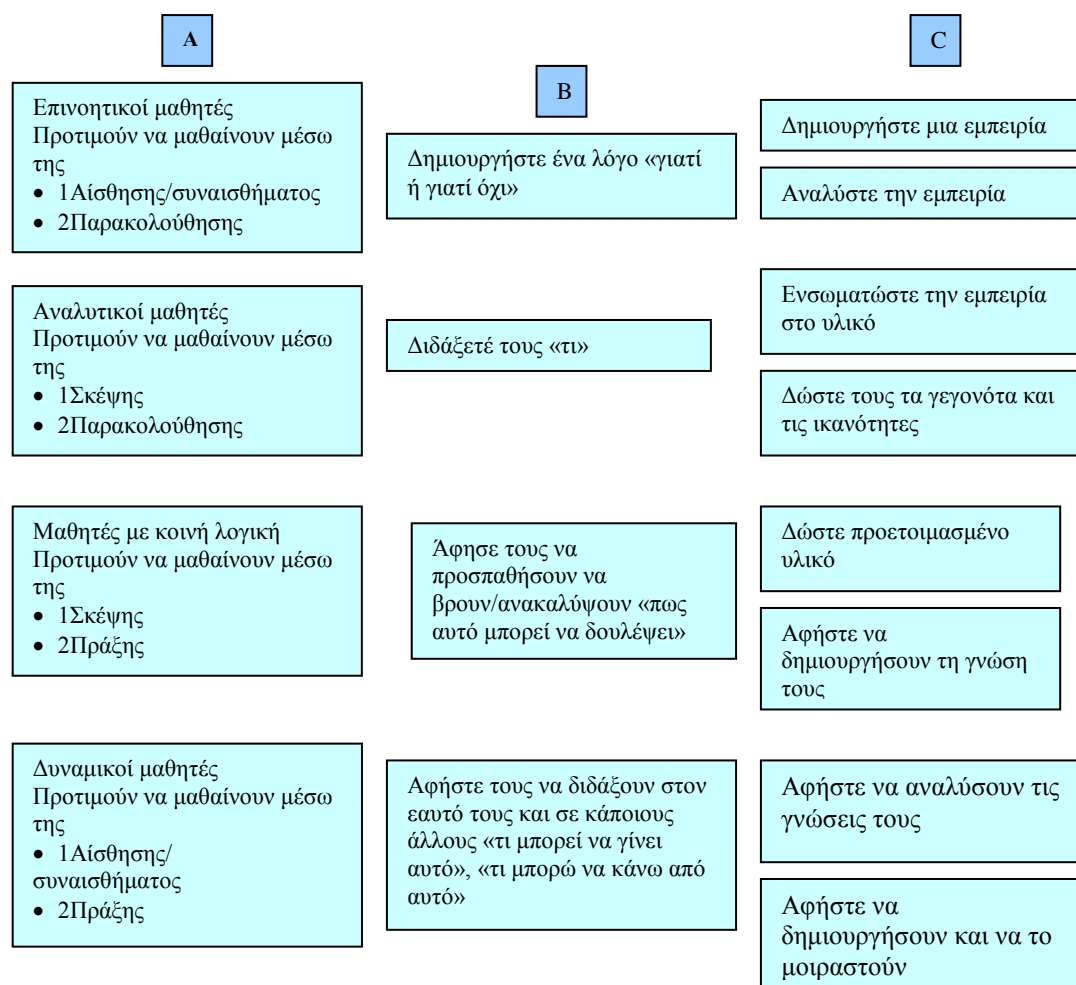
A

B

C

Επινοητικοί μαθητές
Προτιμούν να μαθαίνουν μέσω της
• 1Αίσθησης/συναισθήματος
• 2Παρακολούθησης

Δημιουργήστε ένα λόγο «γιατί ή γιατί όχι»

Δημιουργήστε μια εμπειρία

Αναλύστε την εμπειρία

Αναλυτικοί μαθητές
Προτιμούν να μαθαίνουν μέσω της
• 1Σκέψης
• 2Παρακολούθησης

Διδάξετέ τους «τι»

Ενσωματώστε την εμπειρία στο υλικό

Δώστε τους τα γεγονότα και τις ικανότητες

Μαθητές με κοινή λογική
Προτιμούν να μαθαίνουν μέσω της
• 1Σκέψης
• 2Πράξης

Άφησε τους να προσπαθήσουν να βρουν/ανακαλύψουν «πως αυτό μπορεί να δουλέψει»

Δώστε προετοιμασμένο υλικό

Αφήστε να δημιουργήσουν τη γνώση τους

Δυναμικοί μαθητές
Προτιμούν να μαθαίνουν μέσω της
• 1Αίσθησης/ συναισθήματος
• 2Πράξης

Αφήστε τους να διδάξουν στον εαυτό τους και σε κάποιους άλλους «τι μπορεί να γίνει αυτό», «τι μπορώ να κάνω από αυτό»

Αφήστε να αναλύσουν τις γνώσεις τους

Αφήστε να δημιουργήσουν και να το μοιραστούν